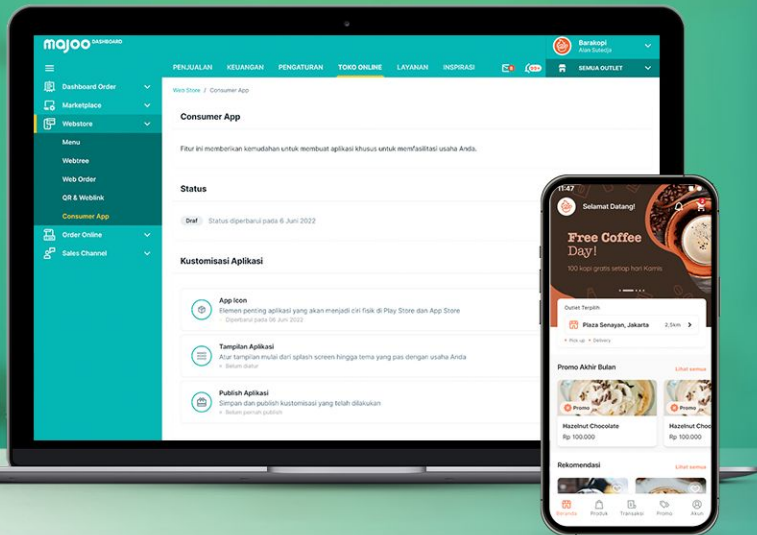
majoo DASHBOARD

Barakopi
Alan Sutedja

PENJUALAN KEUANGAN PENGATURAN TOKO ONLINE LAYANAN INSPIRASI

SEMUA OUTLET

Dashboard Order
Marketplace
Webstore
Menu
Webtree
Web Order
QR & Weblink
Consumer App
Order Online
Sales Channel

Web Store / Consumer App

Consumer App

Fitur ini memberikan kemudahan untuk membuat aplikasi khusus untuk memfasilitasi usaha Anda.

Status

Draf Status diperbarui pada 6 Juni 2022

Kustomisasi Aplikasi

App Icon
Elemen penting aplikasi yang akan menjadi ciri fisik di Play Store dan App Store
Diperbarui pada 06 Juni 2022

Tampilan Aplikasi
Atur tampilan mulai dari splash screen hingga tema yang pas dengan usaha Anda
Belum diatur

Publish Aplikasi
Simpan dan publish kustomisasi yang telah dilakukan
Belum pernah publish

11:47
Selamat Datang!

Free Coffee Day!
100 kopi gratis setiap hari Kamis

Outlet Terpilih
Plaza Senayan, Jakarta 2,5km
Pick up • Delivery

Promo Akhir Bulan
Lihat semua
Promo
Hazelnut Chocolate
Rp 100.000
Promo
Hazelnut Choc
Rp 100.000

Rekomendasi
Lihat semua

Beranda Produk Transaksi Promo Akun